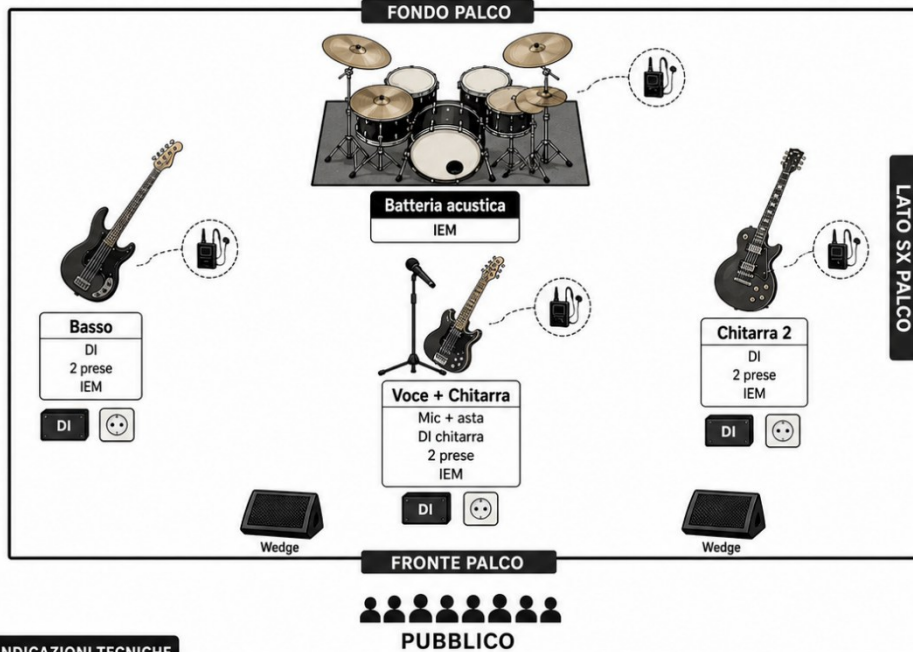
FONDO PALCO

Batteria acustica
IEM

LATO SX PALCO

Basso
DI
2 prese
IEM

DI

Voce + Chitarra
Mic + asta
DI chitarra
2 prese
IEM

DI

Chitarra 2
DI
2 prese
IEM

DI

Wedge

Wedge

FRONTE PALCO

PUBBLICO

NDICAZIONI TECNICHE